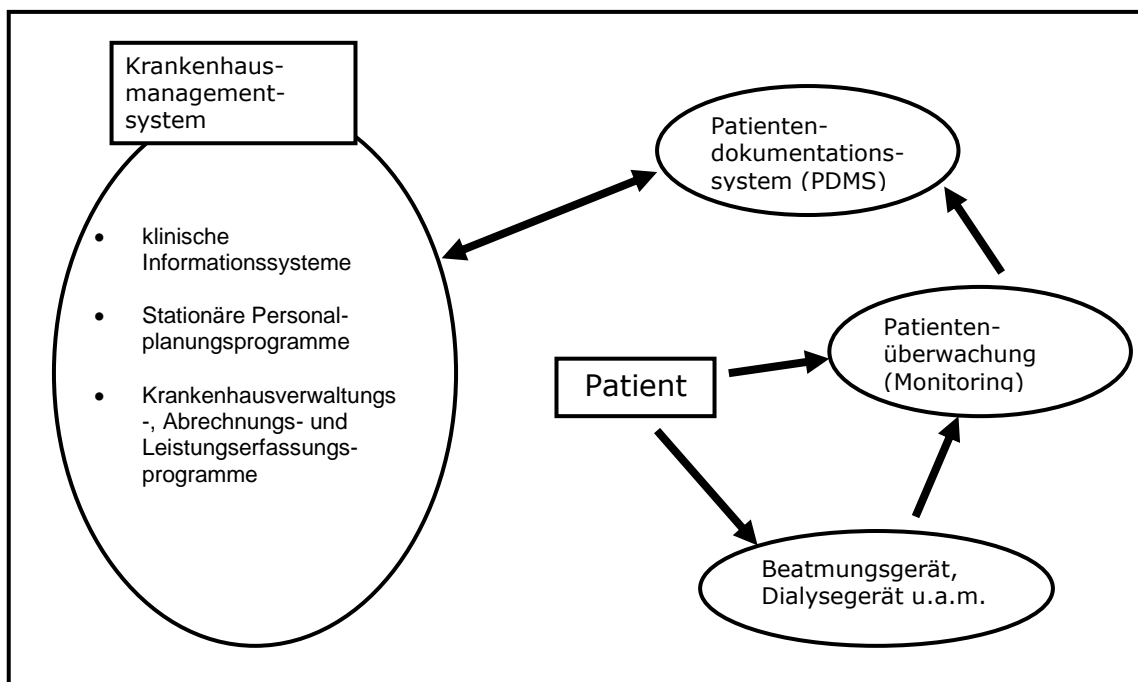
Krankenhausmanagementsystem

- klinische Informationssysteme
- Stationäre Personalplanungsprogramme
- Krankenhausverwaltungs-, Abrechnungs- und Leistungserfassungsprogramme

Patientendokumentationssystem (PDMS)

Patient

Patientenüberwachung (Monitoring)

Beatmungsgerät, Dialysegerät u.a.m.